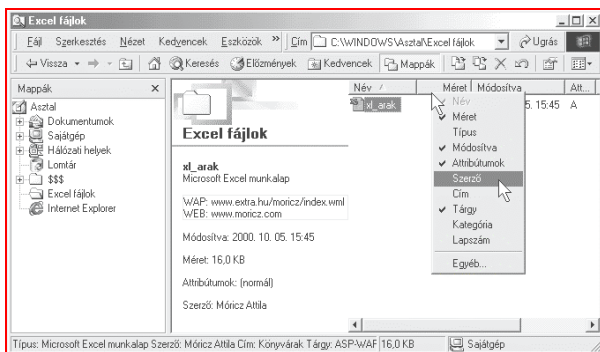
Excel fájlok

Fájl Szerkesztés Nézet Kedvencek Eszközök » Cím C:\WINDOWS\Asztal\Excel fájlok Ugrás

Vissza Keresés Előzmények Kedvencek Mappák

Mappák ×

Asztal
Dokumentumok
Sajátgép
Hálózati helyek
Lomtár
$$$
Excel fájlok
Internet Explorer

Excel fájlok

xl_arak
Microsoft Excel munkalap

WAP: www.extra.hu/moricz/index.wml
WEB: www.moricz.com

Módosítva: 2000. 10. 05. 15:45

Méret: 16,0 KB

Attribútumok: (normál)

Szerző: Móricz Attila

Név Méret Módosítva Att...
xl_arak 5. 15:45 A

Név
Méret
Típus
Módosítva
Attribútumok
Szerző
Cím
Tárgy
Kategória
Lapszám
Egyéb...

Típus: Microsoft Excel munkalap Szerző: Móricz Attila Cím: Könyvárak Tárgy: ASP-WAF 16,0 KB Sajátgép